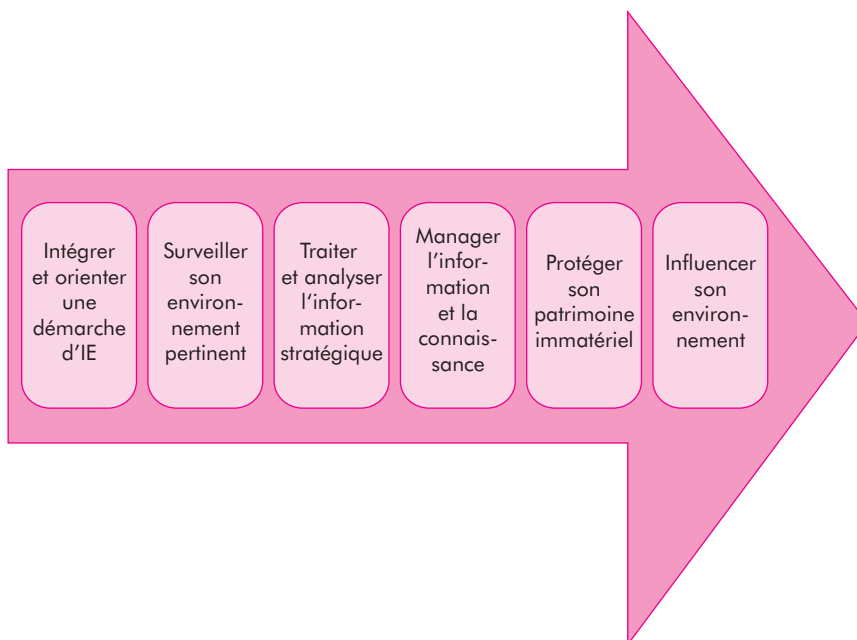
Intégrer et orienter une démarche d'IE

Surveiller son environnement pertinent

Traiter et analyser l'information stratégique

Manager l'information et la connaissance

Protéger son patrimoine immatériel

Influencer son environnement